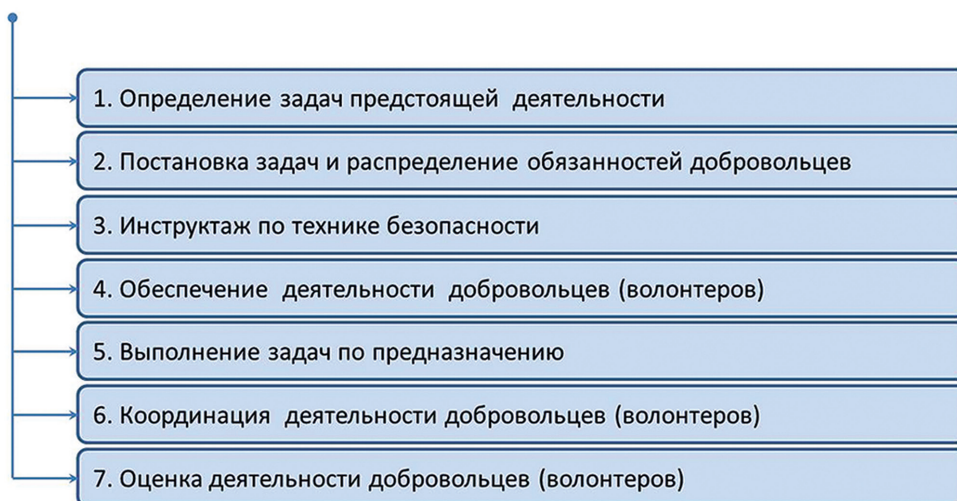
1. Определение задач предстоящей деятельности

2. Постановка задач и распределение обязанностей добровольцев

3. Инструктаж по технике безопасности

4. Обеспечение деятельности добровольцев (волонтеров)

5. Выполнение задач по предназначению

6. Координация деятельности добровольцев (волонтеров)

7. Оценка деятельности добровольцев (волонтеров)